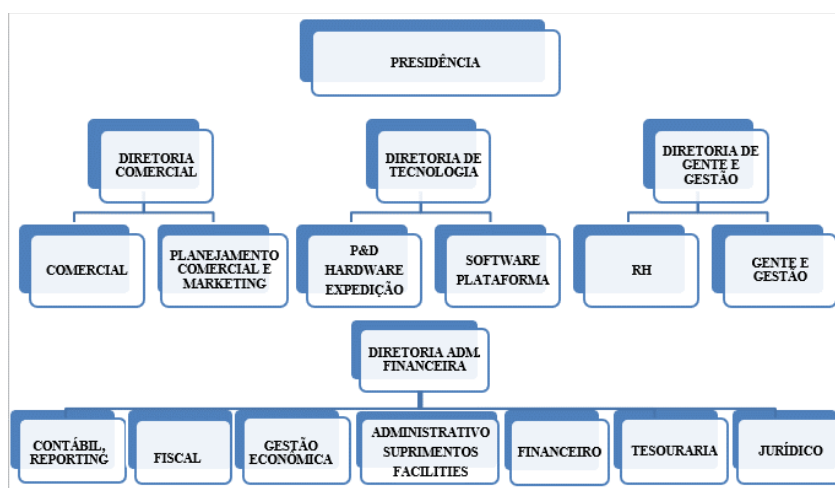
PRESIDÊNCIA

DIRETORIA COMERCIAL

DIRETORIA DE TECNOLOGIA

DIRETORIA DE GENTE E GESTÃO

COMERCIAL

PLANEJAMENTO COMERCIAL E MARKETING

P&D HARDWARE EXPEDIÇÃO

SOFTWARE PLATAFORMA

RH

GENTE E GESTÃO

DIRETORIA ADM. FINANCEIRA

CONTÁBIL, REPORTING

FISCAL

GESTÃO ECONÔMICA

ADMINISTRATIVO SUPRIMENTOS FACILITIES

FINANCEIRO

TESOURARIA

JURÍDICO